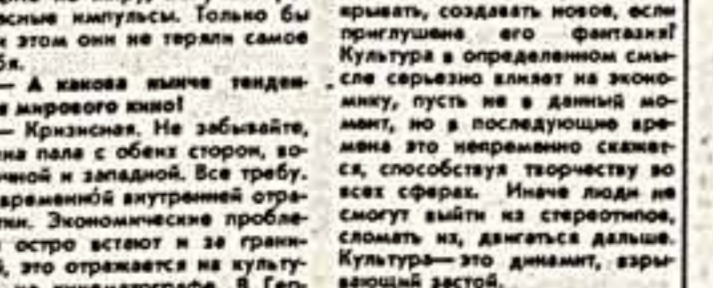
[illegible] импульсы. Только бы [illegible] этом они не теряли самое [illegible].

— А какова нынче тенден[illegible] мирового кино?

— Кризисная. Не забывайте, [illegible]на пала с обеих сторон, во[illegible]чной и западной. Все требу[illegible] временной внутренней отра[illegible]. Экономические пробле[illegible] остро встают и за грани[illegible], это отражается на культу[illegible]

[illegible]рывать, создавать новое, если приглушена его фантазия? Культура в определенном смысле серьезно влияет на экономику, пусть не в данный момент, но в последующие времена это непременно скажется, способствуя творчеству во всех сферах. Иначе люди не смогут выйти из стереотипов, сломать их, двигаться дальше. Культура— это динамит, взрывающий застой.